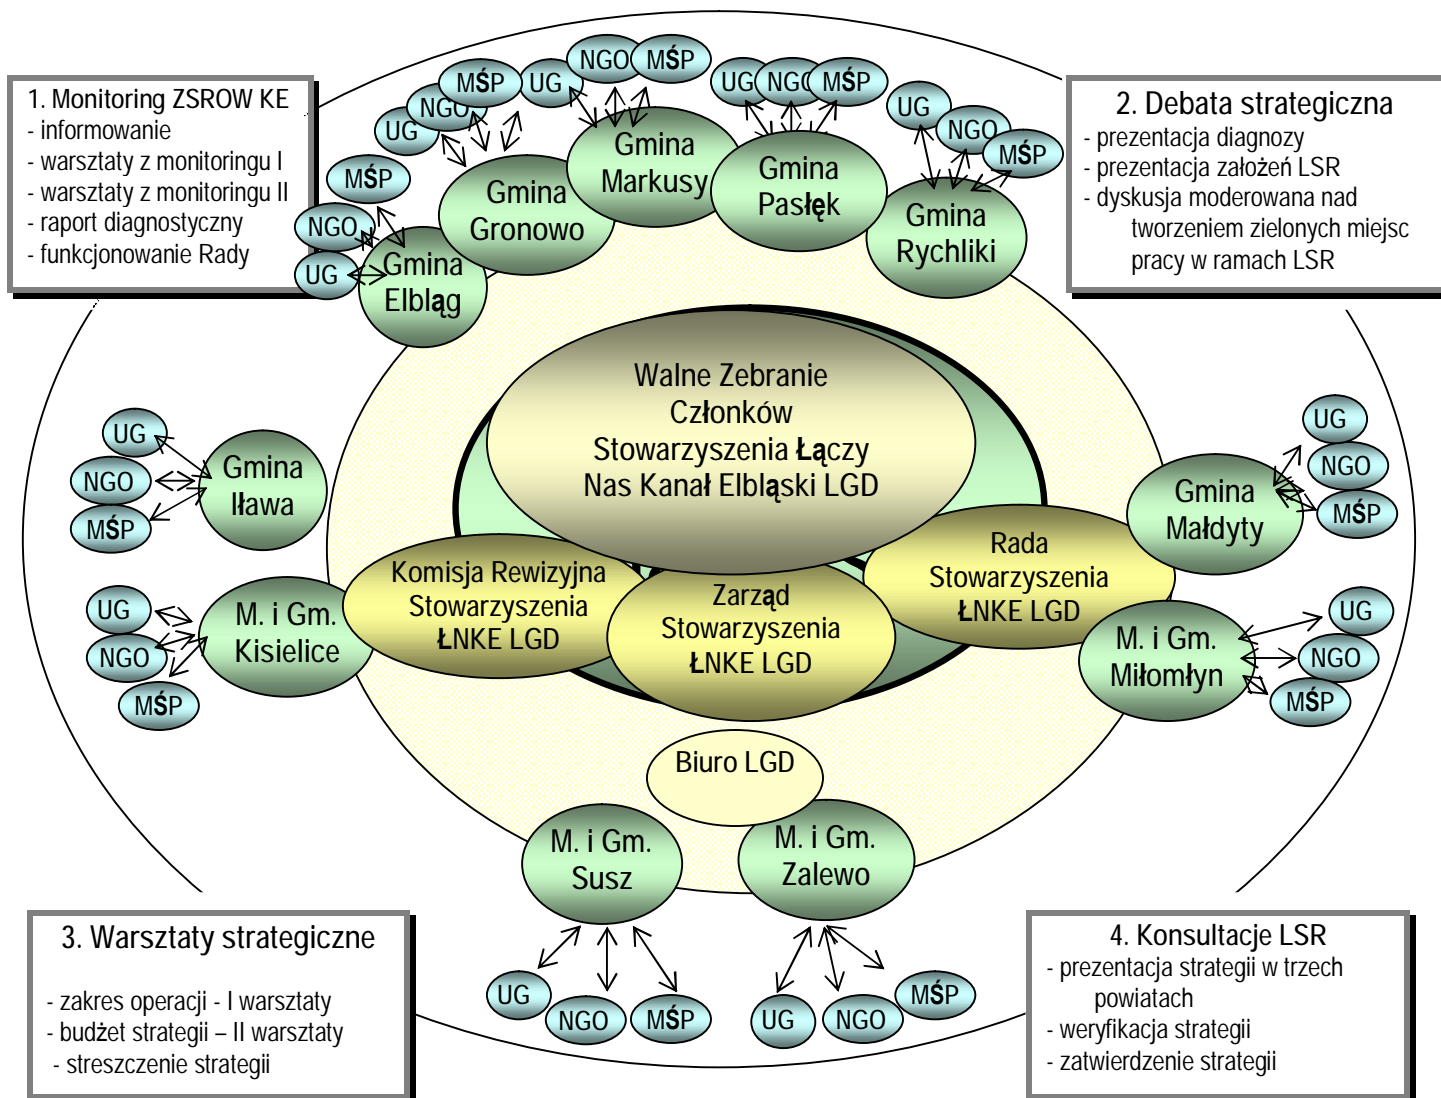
1. Monitoring ZSROW KE
- informowanie
- warsztaty z monitoringu I
- warsztaty z monitoringu II
- raport diagnostyczny
- funkcjonowanie Rady

NGO MŚP
MŚP UG
NGO
UG
UG NGO MŚP
UG
NGO
MŚP

Gmina Gronowo
Gmina Markusy
Gmina Pasłęk
Gmina Rychliki

MŚP
NGO
UG
Gmina Elbląg

2. Debata strategiczna
- prezentacja diagnozy
- prezentacja założeń LSR
- dyskusja moderowana nad tworzeniem zielonych miejsc pracy w ramach LSR

Walne Zebranie Członków Stowarzyszenia Łączy Nas Kanał Elbląski LGD

UG
NGO
MŚP
Gmina Iława

UG
NGO
MŚP
Gmina Małdyty

Rada Stowarzyszenia ŁNKE LGD

Komisja Rewizyjna Stowarzyszenia ŁNKE LGD

Zarząd Stowarzyszenia ŁNKE LGD

UG
NGO
MŚP
M. i Gm. Kisielice

M. i Gm. Miłomłyn
UG
NGO
MŚP

Biuro LGD

M. i Gm. Susz
M. i Gm. Zalewo

3. Warsztaty strategiczne
- zakres operacji - I warsztaty
- budżet strategii – II warsztaty
- streszczenie strategii

UG
NGO
MŚP
UG
NGO
MŚP

4. Konsultacje LSR
- prezentacja strategii w trzech powiatach
- weryfikacja strategii
- zatwierdzenie strategii